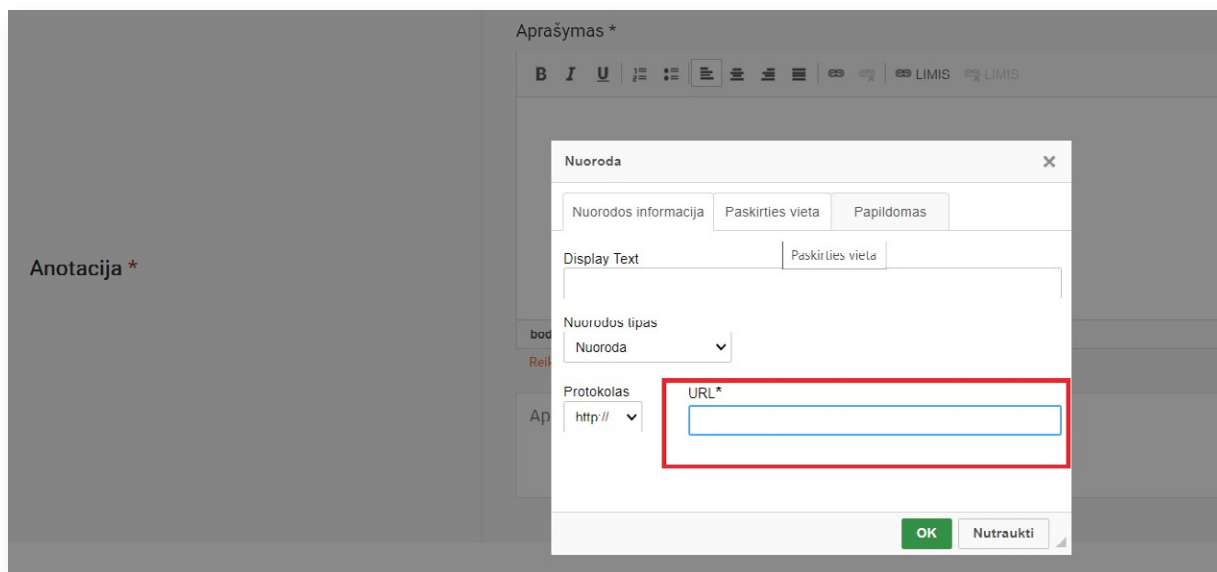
Aprašymas *

B I U LIMIS LIMIS

Anotacija *

Nuoroda ×

Nuorodos informacija | Paskirties vieta | Papildomas

Paskirties vieta

Display Text

Nuorodos tipas
Nuoroda

bod
Reik

Protokolas
http://

URL*

Ap

OK Nutraukti